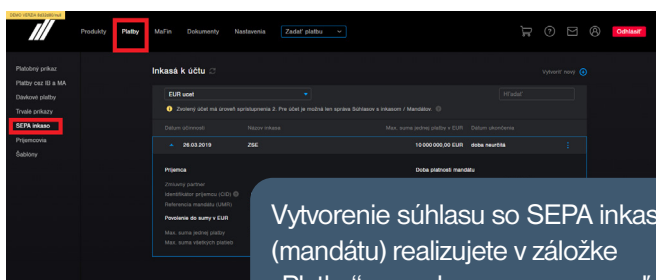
TESTOVACIA VERZIA

Produkty Platby MaFin Dokumenty Nastavenia Zadať platbu

Odhlásiť

Platobný príkaz
Platby cez IB a MA
Dávkové platby
Trvalé príkazy
SEPA inkaso
Príjemcovia
Šablóny

Inkasá k účtu

Vytvoriť nový

EUR účet

Hľadať

Zvolený účet má úroveň spriadupremia 2. Pre účet je možná len správa Súhlasov s inkasom / Mandátov.

| Dátum účinnosti | Názov inkasa | Max. suma jednej platby v EUR | Dátum ukončenia |
|---|---|---|---|
| 26.03.2019 | ZSE | 10 000 000,00 EUR | doba neurčitá |

Príjemca
Zmluvný partner
Identifikátor príjemcu (CID)
Referencia mandátu (UMR)
Povolenie do sumy v EUR
Max. suma jednej platby
Max. suma všetkých platieb

Doba platnosti mandátu

Vytvorenie súhlasu so SEPA inkas (mandátu) realizujete v záložke „Platby“ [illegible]